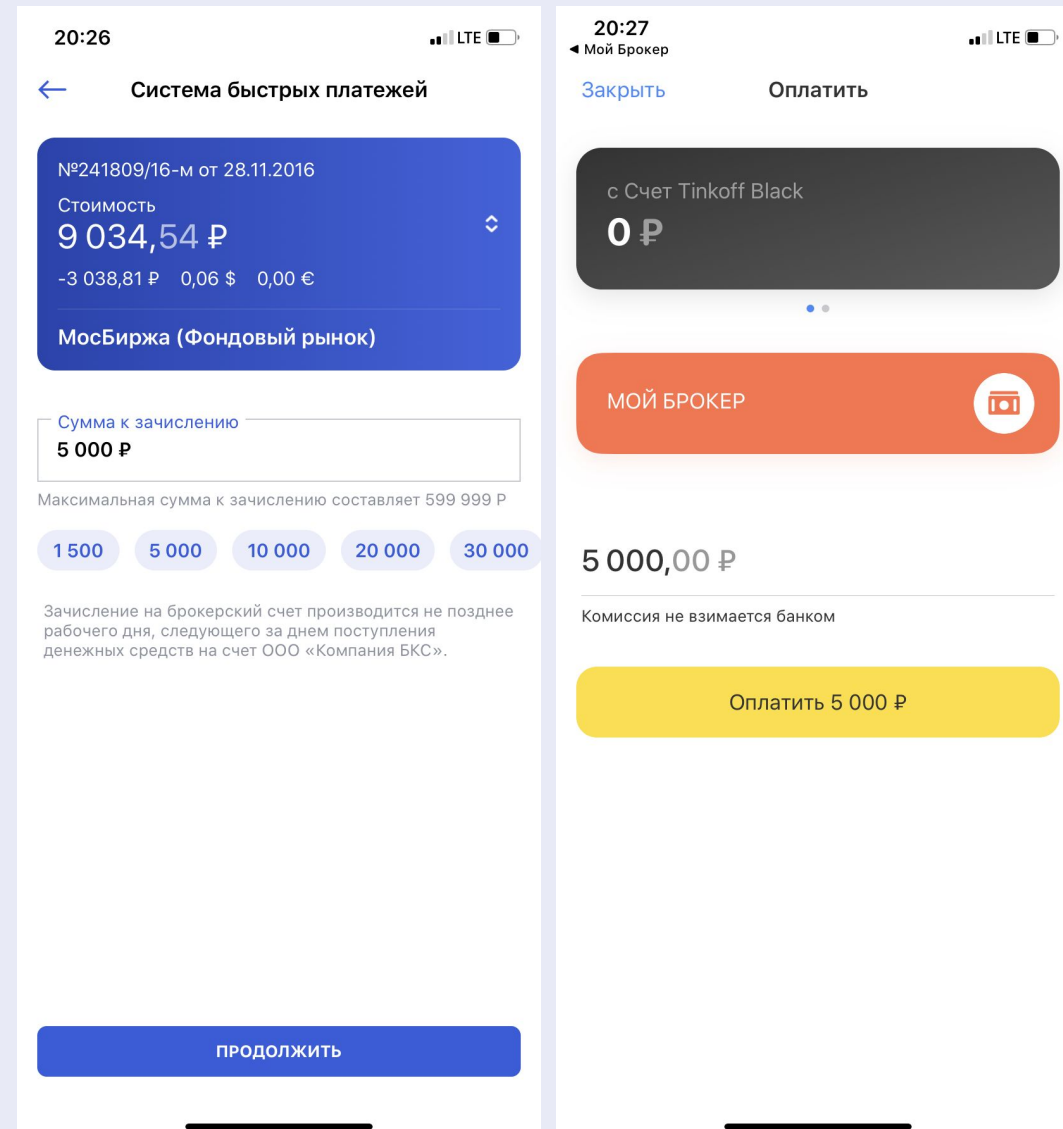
20:26
LTE

Система быстрых платежей

№241809/16-м от 28.11.2016
Стоимость
9 034,54 ₽
-3 038,81 ₽ 0,06 $ 0,00 €
МосБиржа (Фондовый рынок)

Сумма к зачислению
5 000 ₽
Максимальная сумма к зачислению составляет 599 999 Р

1 500 5 000 10 000 20 000 30 000

Зачисление на брокерский счет производится не позднее рабочего дня, следующего за днем поступления денежных средств на счет ООО «Компания БКС».

ПРОДОЛЖИТЬ

20:27
◂ Мой Брокер
LTE

Закрыть Оплатить

с Счет Tinkoff Black
0 ₽

МОЙ БРОКЕР

5 000,00 ₽
Комиссия не взимается банком

Оплатить 5 000 ₽